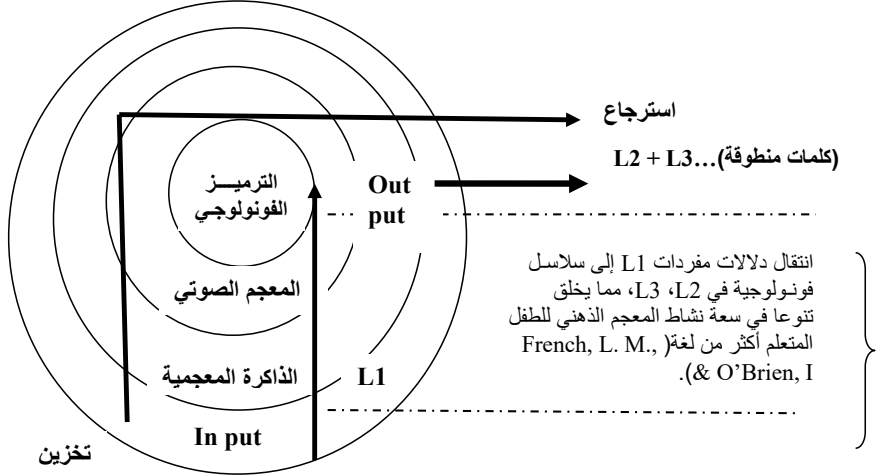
استرجاع

L2 + L3…(كلمات منطوقة)

الترميـــز الفونولوجي

Out put

المعجم الصوتي

الذاكرة المعجمية

L1

In put

تخزين

انتقال دلالات مفردات L1 إلى سلاسل فونـولوجية في L2، L3، مما يخلق تنوعا في سعة نشاط المعجم الذهني للطفل المتعلم أكثر من لغة( French, L. M., & O'Brien, I).